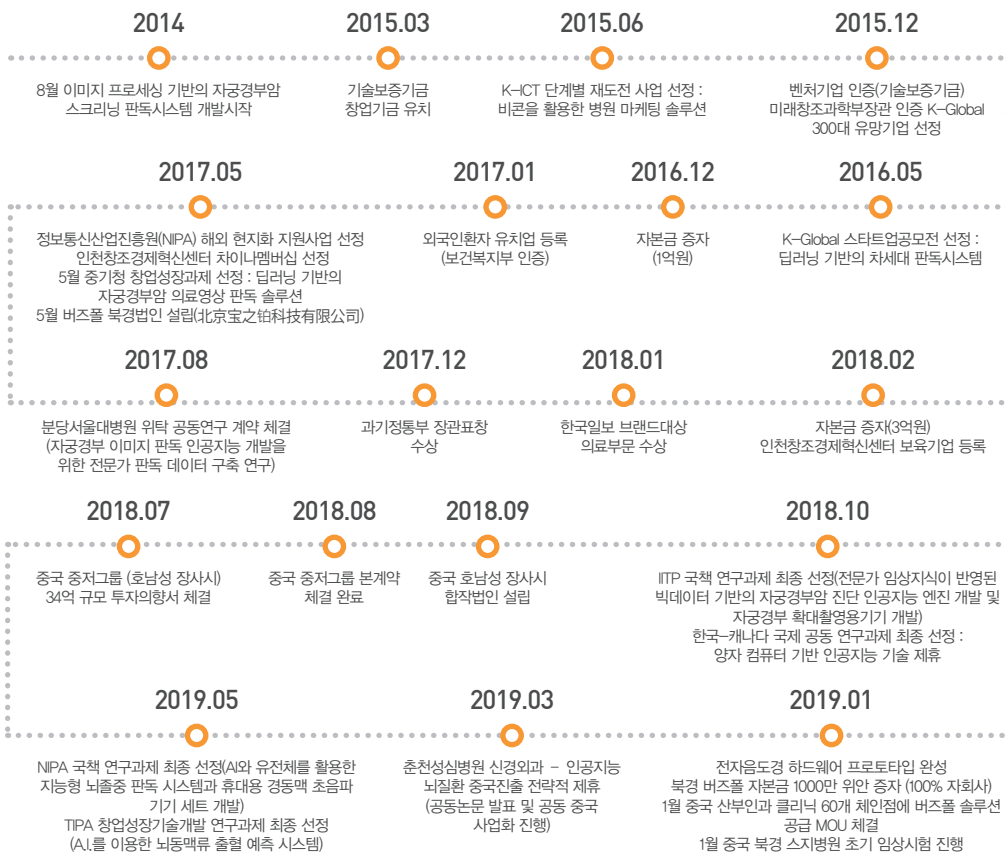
2014

8월 이미지 프로세싱 기반의 자궁경부암 스크리닝 판독시스템 개발시작

2015.03

기술보증기금 창업기금 유치

2015.06

K-ICT 단계별 재도전 사업 선정 : 비콘을 활용한 병원 마케팅 솔루션

2015.12

벤처기업 인증(기술보증기금) 미래창조과학부장관 인증 K-Global 300대 유망기업 선정

2017.05

정보통신산업진흥원(NIPA) 해외 현지화 지원사업 선정 인천창조경제혁신센터 차이나멤버십 선정 5월 중기청 창업성장과제 선정 : 딥러닝 기반의 자궁경부암 의료영상 판독 솔루션 5월 버즈폴 북경법인 설립(北京宝之铂科技有限公司)

2017.01

외국인환자 유치업 등록 (보건복지부 인증)

2016.12

자본금 증자 (1억원)

2016.05

K-Global 스타트업공모전 선정 : 딥러닝 기반의 차세대 판독시스템

2017.08

분당서울대병원 위탁 공동연구 계약 체결 (자궁경부 이미지 판독 인공지능 개발을 위한 전문가 판독 데이터 구축 연구)

2017.12

과기정통부 장관표창 수상

2018.01

한국일보 브랜드대상 의료부문 수상

2018.02

자본금 증자(3억원) 인천창조경제혁신센터 보육기업 등록

2018.07

중국 중저그룹 (호남성 장사시) 34억 규모 투자의향서 체결

2018.08

중국 중저그룹 본계약 체결 완료

2018.09

중국 호남성 장사시 합작법인 설립

2018.10

IITP 국책 연구과제 최종 선정(전문가 임상지식이 반영된 빅데이터 기반의 자궁경부암 진단 인공지능 엔진 개발 및 자궁경부 확대촬영용기기 개발) 한국-캐나다 국제 공동 연구과제 최종 선정 : 양자 컴퓨터 기반 인공지능 기술 제휴

2019.05

NIPA 국책 연구과제 최종 선정(AI와 유전체를 활용한 지능형 뇌졸중 판독 시스템과 휴대용 경동맥 초음파 기기 세트 개발) TIPA 창업성장기술개발 연구과제 최종 선정 (A.I.를 이용한 뇌동맥류 출혈 예측 시스템)

2019.03

춘천성심병원 신경외과 - 인공지능 뇌질환 중국진출 전략적 제휴 (공동논문 발표 및 공동 중국 사업화 진행)

2019.01

전자음도경 하드웨어 프로토타입 완성 북경 버즈폴 자본금 1000만 위안 증자 (100% 자회사) 1월 중국 산부인과 클리닉 60개 체인점에 버즈폴 솔루션 공급 MOU 체결 1월 중국 북경 스지병원 초기 임상시험 진행